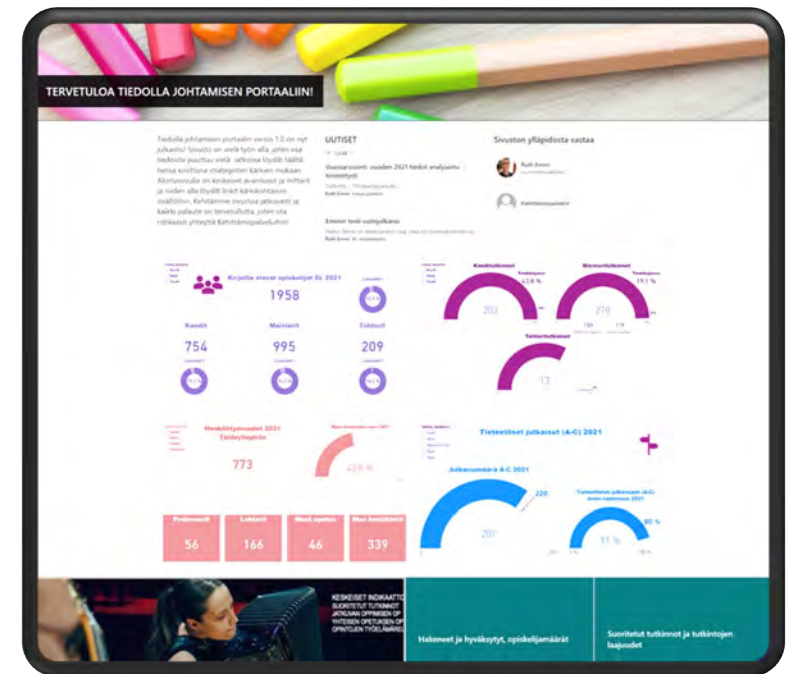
TERVETULOA TIEDOLLA JOHTAMISEN PORTAALIIN!

Tiedolla johtamisen portaalin versio 1.0 on nyt julkaistu! Sivusto on vielä työn alla, joten osa tiedoista puuttuu vielä. Jatkossa löydät täältä hetsa kootusti strategisten kärkien mukaan. Aloitussivulla on keskeiset avainluvut ja mittarit ja niiden alta löydät linkit kärkikohtaisiin sisältöihin. Kehitämme sivustoa jatkuvasti ja kaikki palaute on tervetullutta, joten ota rohkeasti yhteyttä Kehittämispalveluihin!

UUTISET

Vuosiarviointi: vuoden 2021 tiedot analysoitu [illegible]

Ruth Emmi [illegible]

Emmin testi-uutisjulkaisu

Ruth Emmi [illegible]

Sivuston ylläpidosta vastaa

Ruth Emmi

Kehittämispalvelut

Kirjoilla olevat opiskelijat SL 2021

1958

Kandit
754

Maisterit
995

Tohtorit
209

Kanditutkinnot

43,8 %

203

Maisterintutkinnot

19,1 %

278

Tohtoritutkinnot

13

Henkilöstövuodet 2021 Taideyliopisto

773

22,8 %

Professorit
56

Lehtorit
166

Muut opetus
46

Muu henkilöstö
339

Tieteelliset julkaisut (A-C) 2021

Julkaisumäärä A-C 2021

220

207

80 %

91 %

KESKEISET INDIKAATTO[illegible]
SUORITETUT TUTKINNOT
JATKUVAN OPPIMISEN OP
YHTEISEN OPETUKSEN OP
OPINTOJEN TYÖELÄMÄREL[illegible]

Hakeneet ja hyväksytyt, opiskelijamäärät

Suoritetut tutkinnot ja tutkintojen laajuudet